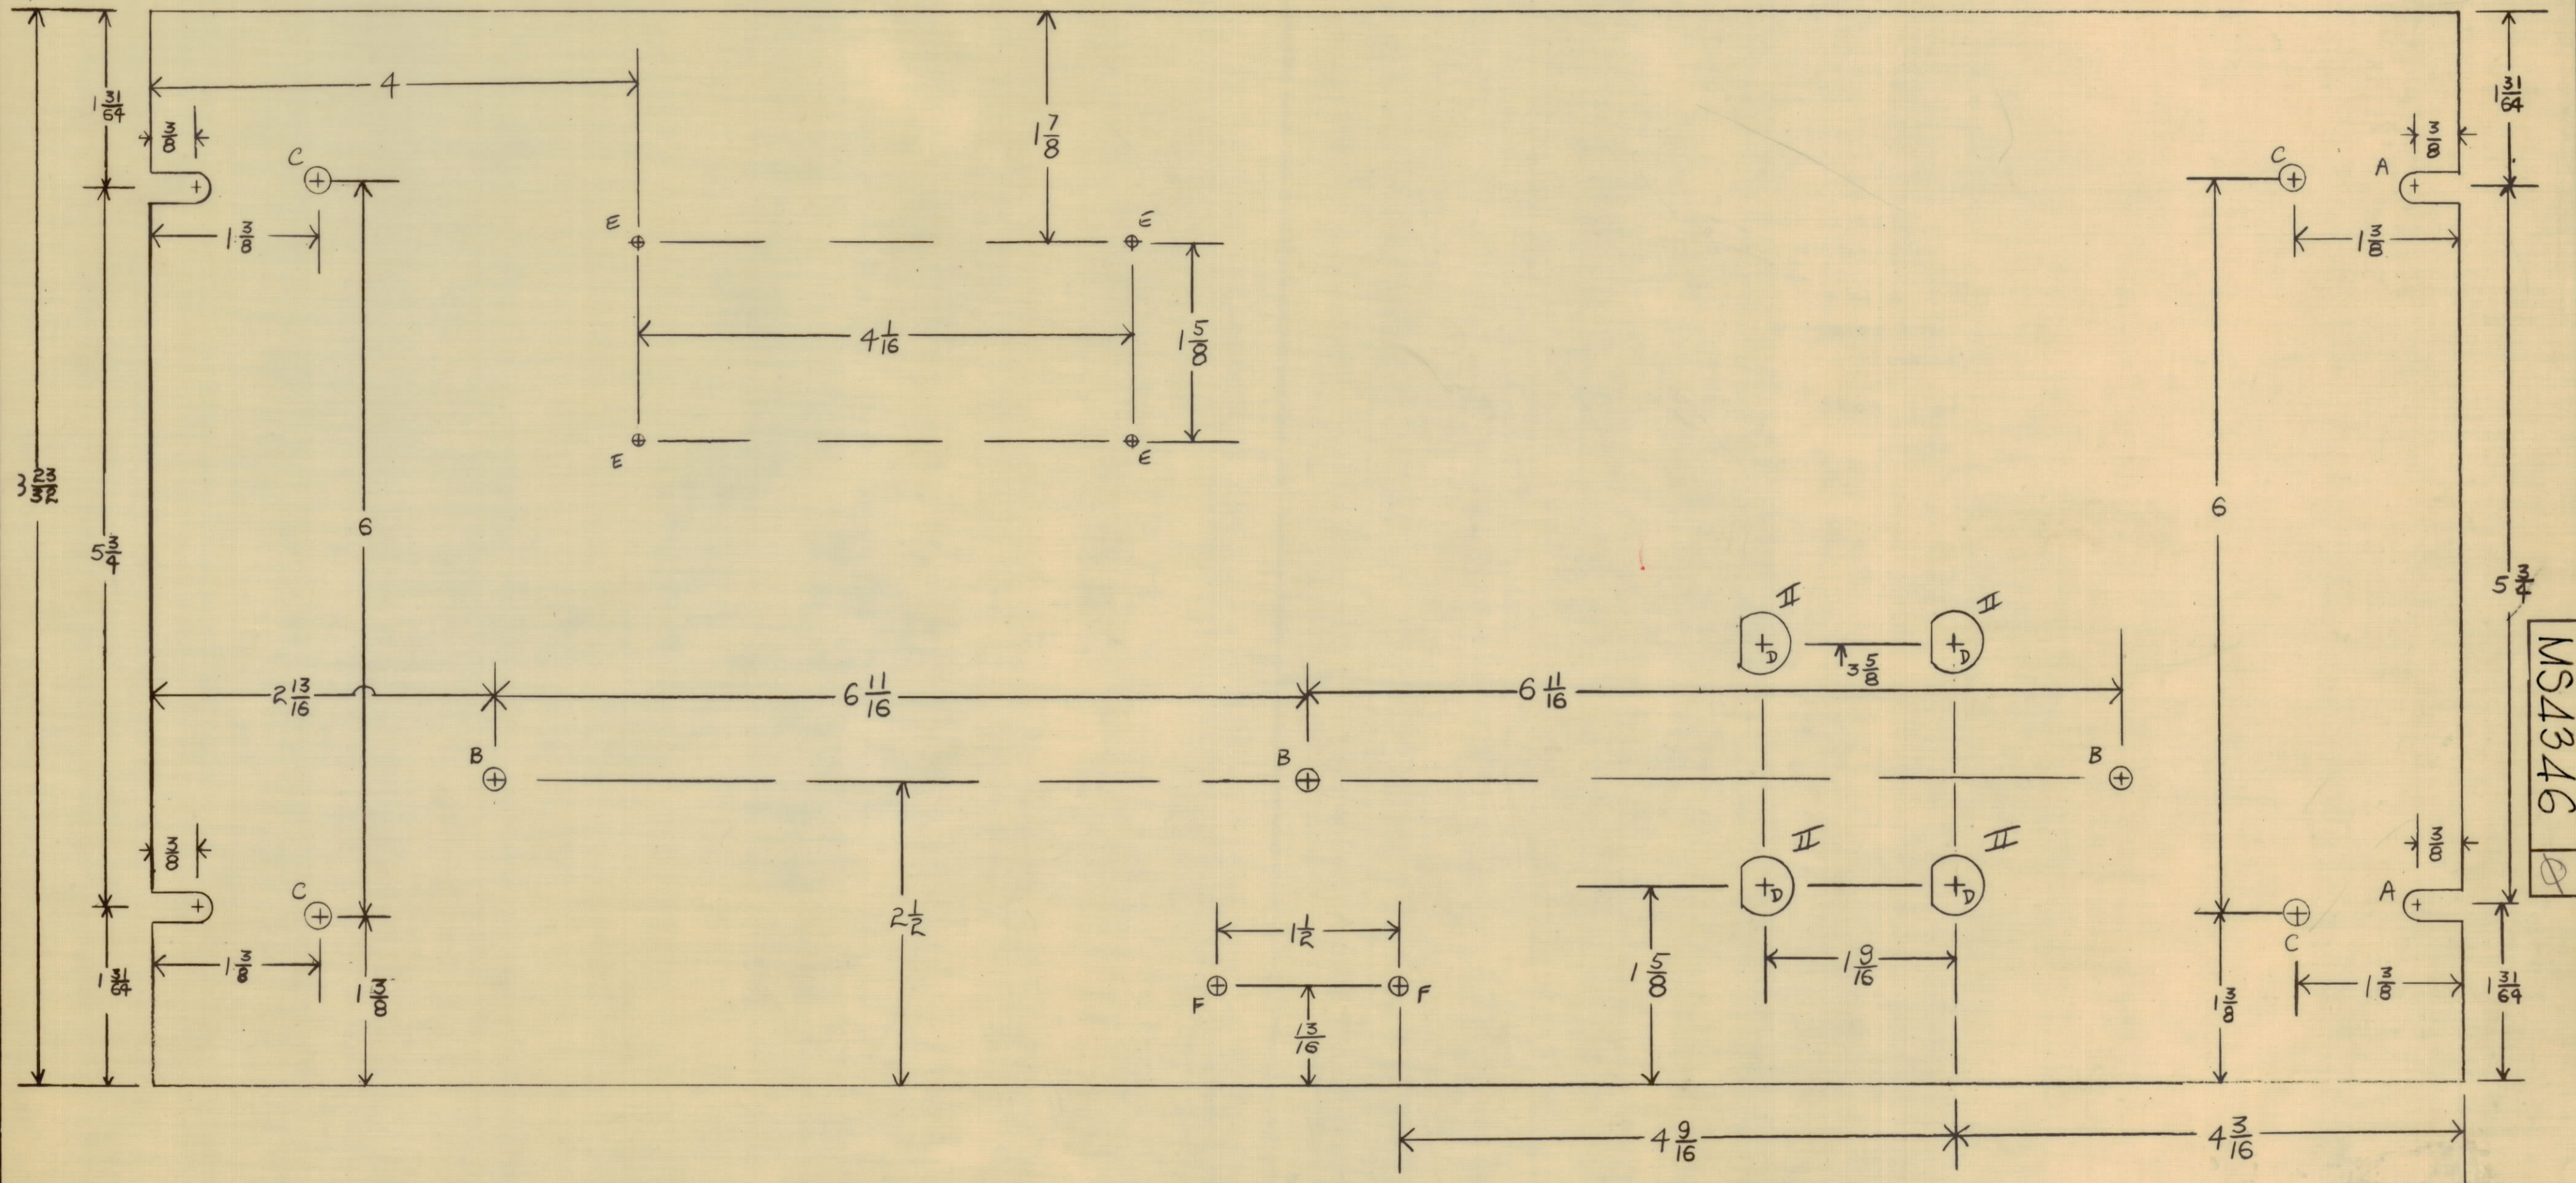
$1\frac{31}{64}$
$\frac{3}{8}$
4
$1\frac{7}{8}$
$1\frac{31}{64}$
$\frac{3}{8}$
C
C
A
E
E
$1\frac{3}{8}$
$1\frac{3}{8}$
$4\frac{1}{16}$
$1\frac{5}{8}$
E
E
$3\frac{23}{32}$
$5\frac{3}{4}$
6
6
$5\frac{3}{4}$
II
II
D
D
$3\frac{5}{8}$
MS4346
$2\frac{13}{16}$
$6\frac{11}{16}$
$6\frac{11}{16}$
B
B
B
$\frac{3}{8}$
II
II
$\frac{3}{8}$
C
D
D
A
$2\frac{1}{2}$
C
$1\frac{1}{2}$
$1\frac{9}{16}$
$1\frac{3}{8}$
F
F
$1\frac{5}{8}$
$1\frac{3}{8}$
$1\frac{31}{64}$
$1\frac{3}{8}$
$1\frac{31}{64}$
$1\frac{3}{8}$
$\frac{13}{16}$
$4\frac{9}{16}$
$4\frac{3}{16}$